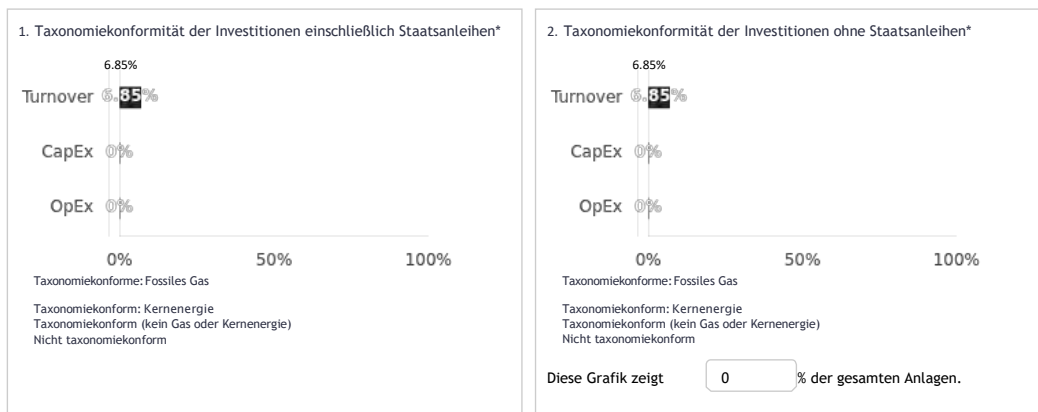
1. Taxonomiekonformität der Investitionen einschließlich Staatsanleihen*

6.85%

Turnover 6.85%

CapEx 0%

OpEx 0%

0% 50% 100%

Taxonomiekonforme: Fossiles Gas

Taxonomiekonform: Kernenergie
Taxonomiekonform (kein Gas oder Kernenergie)
Nicht taxonomiekonform

2. Taxonomiekonformität der Investitionen ohne Staatsanleihen*

6.85%

Turnover 6.85%

CapEx 0%

OpEx 0%

0% 50% 100%

Taxonomiekonforme: Fossiles Gas

Taxonomiekonform: Kernenergie
Taxonomiekonform (kein Gas oder Kernenergie)
Nicht taxonomiekonform

Diese Grafik zeigt 0 % der gesamten Anlagen.